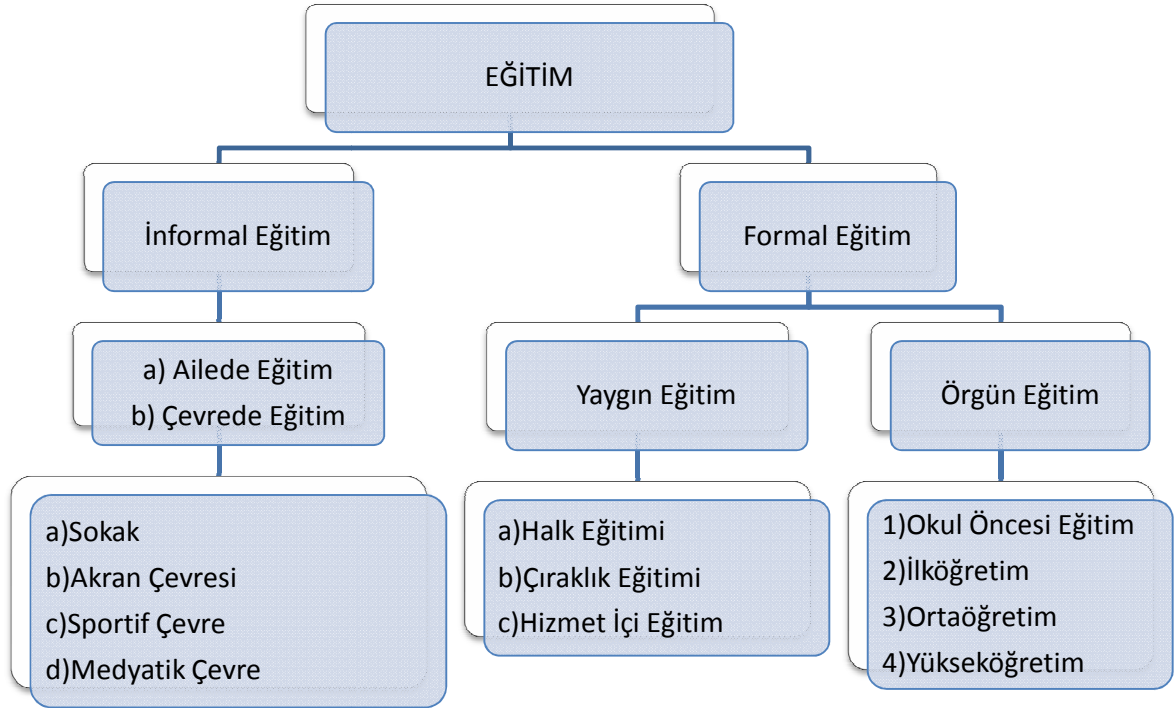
EĞİTİM

İnformal Eğitim

Formal Eğitim

a) Ailede Eğitim
b) Çevrede Eğitim

Yaygın Eğitim

Örgün Eğitim

a)Sokak
b)Akran Çevresi
c)Sportif Çevre
d)Medyatik Çevre

a)Halk Eğitimi
b)Çıraklık Eğitimi
c)Hizmet İçi Eğitim

1)Okul Öncesi Eğitim
2)İlköğretim
3)Ortaöğretim
4)Yükseköğretim